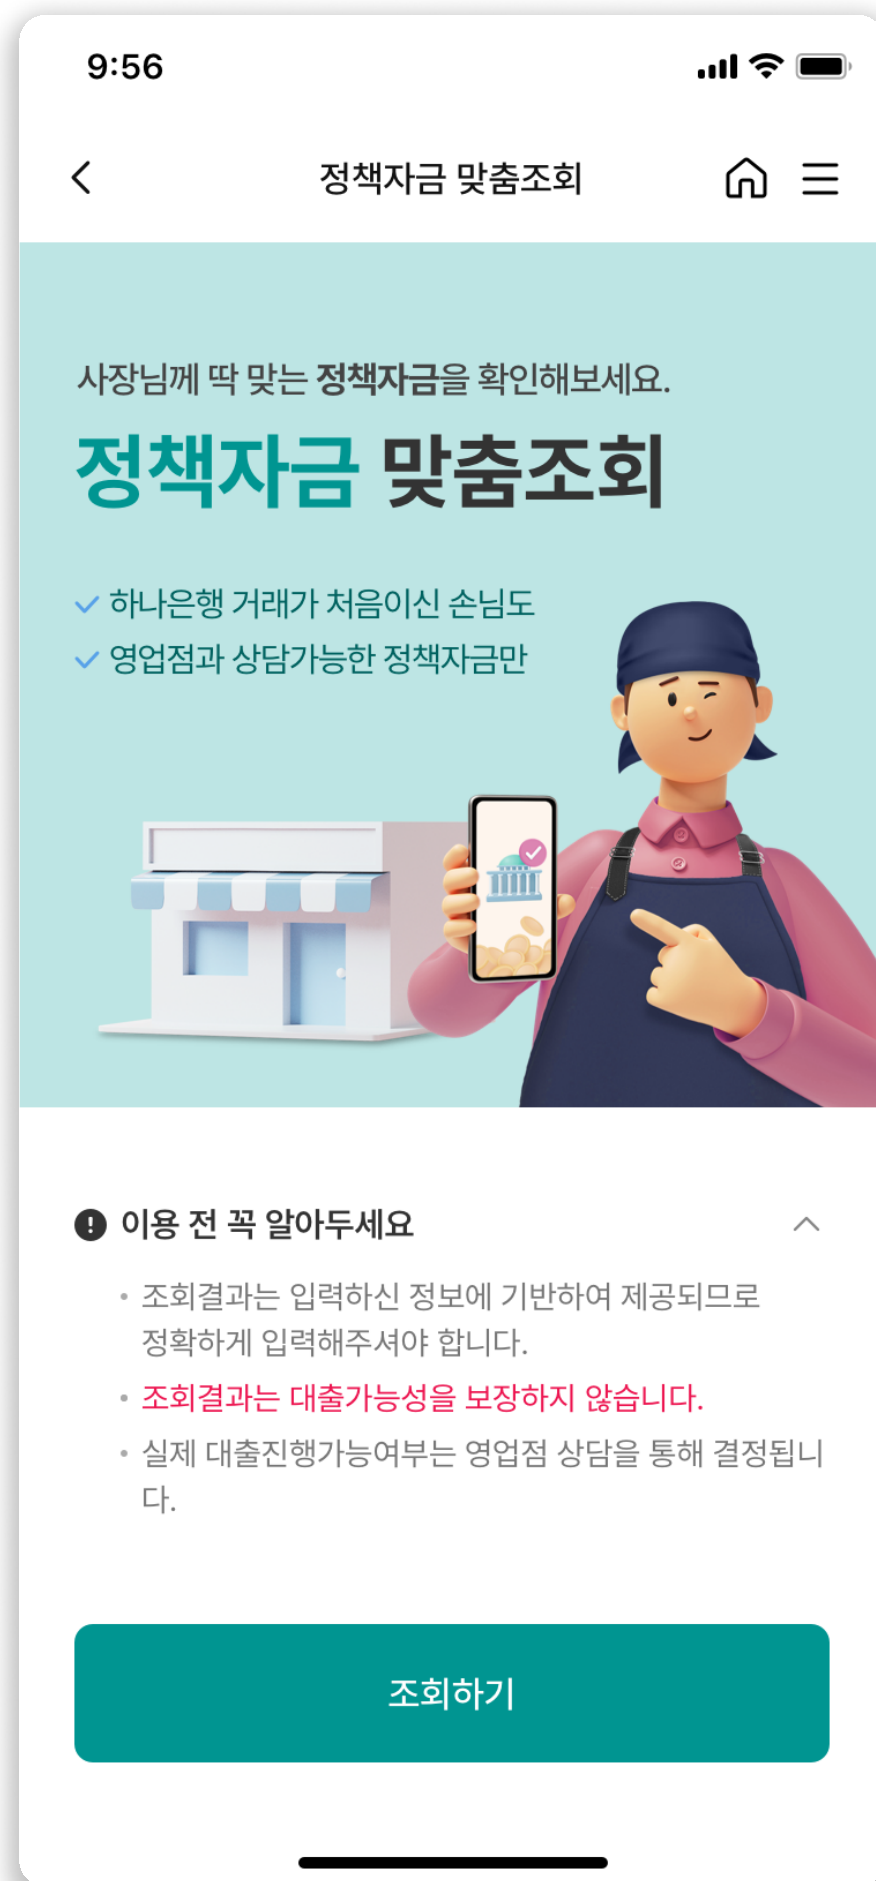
9:56

정책자금 맞춤조회

사장님께 딱 맞는 정책자금을 확인해보세요.

정책자금 맞춤조회

하나은행 거래가 처음이신 손님도
영업점과 상담가능한 정책자금만

이용 전 꼭 알아두세요

• 조회결과는 입력하신 정보에 기반하여 제공되므로 정확하게 입력해주셔야 합니다.
• 조회결과는 대출가능성을 보장하지 않습니다.
• 실제 대출진행가능여부는 영업점 상담을 통해 결정됩니다.

조회하기